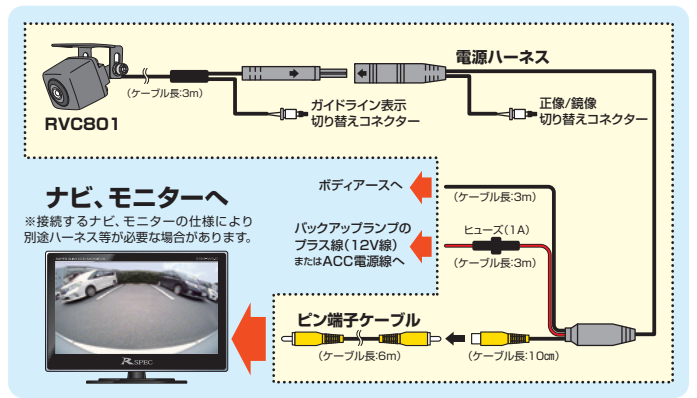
電源ハーネス

（ケーブル長:3m）

RVC801

ガイドライン表示
切り替えコネクター

正像/鏡像
切り替えコネクター

ナビ、モニターへ
※接続するナビ、モニターの仕様により別途ハーネス等が必要な場合があります。

ボディアースへ

（ケーブル長:3m）

バックアップランプの
プラス線（12V線）
またはACC電源線へ

ヒューズ（1A）

（ケーブル長:3m）

ピン端子ケーブル

（ケーブル長:6m）

（ケーブル長:10cm）

R SPEC